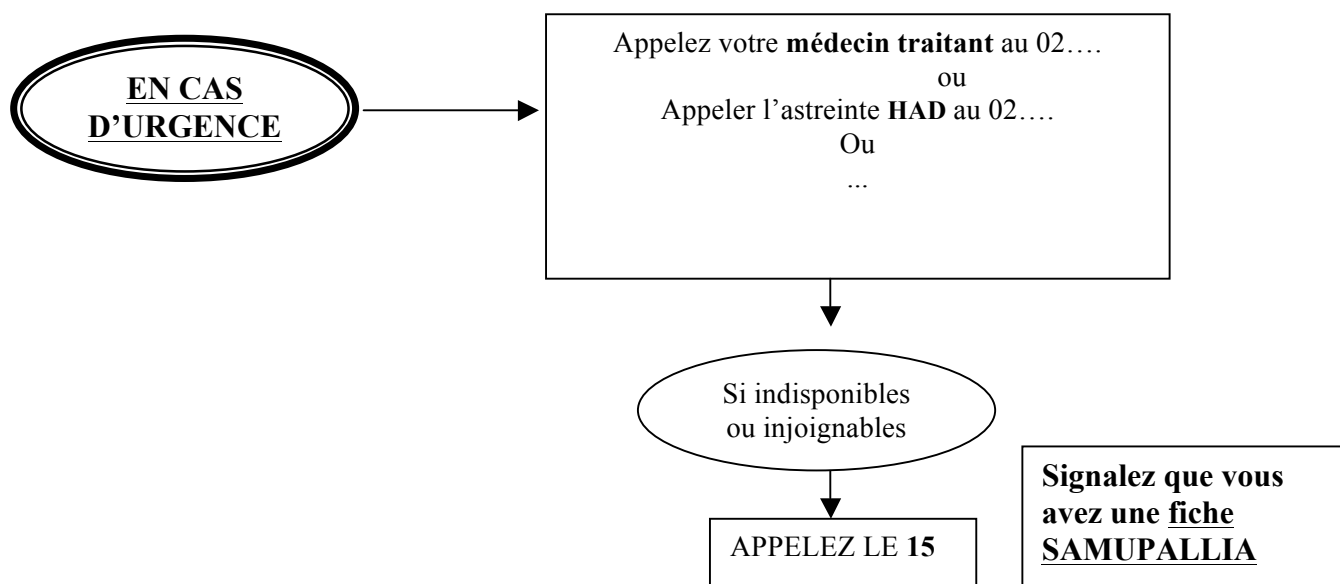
EN CAS D'URGENCE

Appelez votre **médecin traitant** au 02….
ou
Appeler l'astreinte **HAD** au 02….
Ou
...

Si indisponibles ou injoignables

APPELEZ LE **15**

**Signalez que vous avez une fiche SAMUPALLIA**